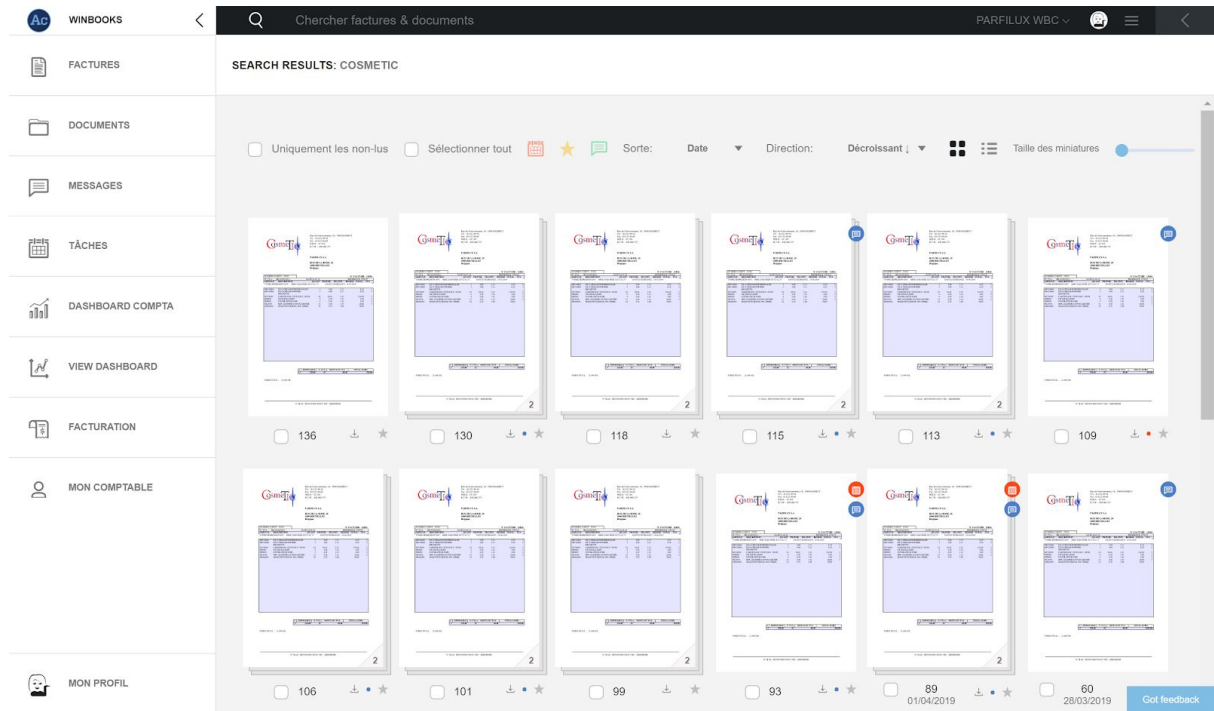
Ac WINBOOKS

Chercher factures & documents

PARFILUX WBC

FACTURES

DOCUMENTS

MESSAGES

TÂCHES

DASHBOARD COMPTA

VIEW DASHBOARD

FACTURATION

MON COMPTABLE

MON PROFIL

SEARCH RESULTS: COSMETIC

Uniquement les non-lus Sélectionner tout Sorte: Date Direction: Décroissant ↓ Taille des miniatures

136

130

2

118

2

115

2

113

2

109

106

2

101

2

99

2

93

89
01/04/2019

2

60
28/03/2019

Got feedback